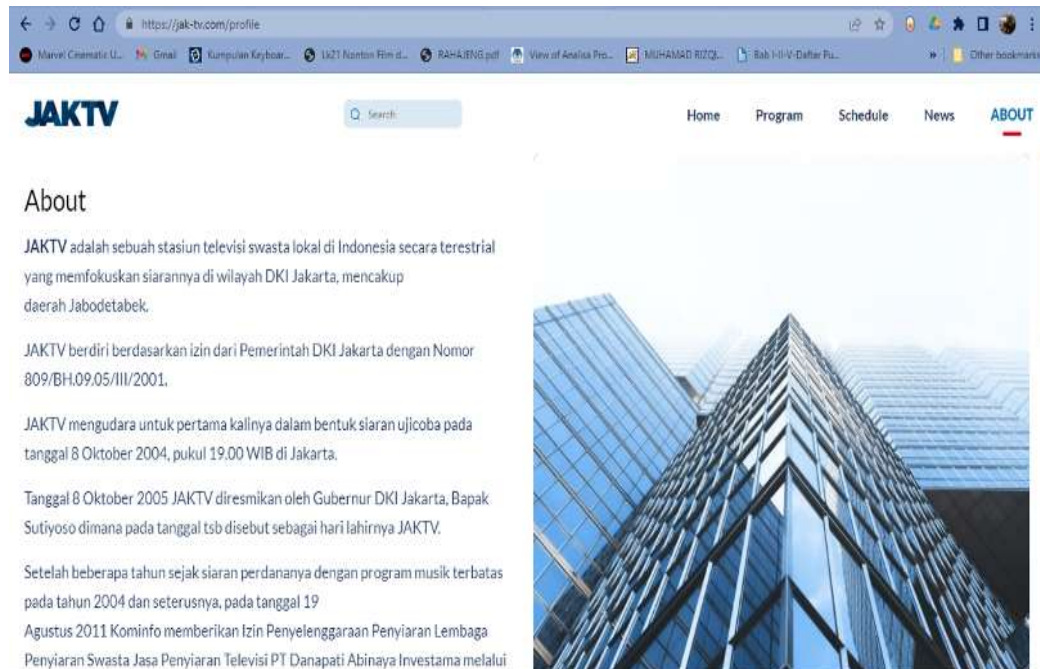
https://jak-tv.com/profile

Marvel Cinematic U... Gmail Kumpulan Keyboar... 1x21 Nonton Film d... RAHAJENG.pdf View of Analisa Pro... MUHAMAD RIZQI... Bab I-II-V-Daftar Pu... Other bookmarks

JAKTV

Search

Home Program Schedule News ABOUT

About

JAKTV adalah sebuah stasiun televisi swasta lokal di Indonesia secara terestrial yang memfokuskan siarannya di wilayah DKI Jakarta, mencakup daerah Jabodetabek.

JAKTV berdiri berdasarkan izin dari Pemerintah DKI Jakarta dengan Nomor 809/BH.09.05/III/2001.

JAKTV mengudara untuk pertama kalinya dalam bentuk siaran ujicoba pada tanggal 8 Oktober 2004, pukul 19.00 WIB di Jakarta.

Tanggal 8 Oktober 2005 JAKTV diresmikan oleh Gubernur DKI Jakarta, Bapak Sutiyoso dimana pada tanggal tsb disebut sebagai hari lahirnya JAKTV.

Setelah beberapa tahun sejak siaran perdananya dengan program musik terbatas pada tahun 2004 dan seterusnya, pada tanggal 19 Agustus 2011 Kominfo memberikan Izin Penyelenggaraan Penyiaran Lembaga Penyiaran Swasta Jasa Penyiaran Televisi PT Danapati Abinaya Investama melalui